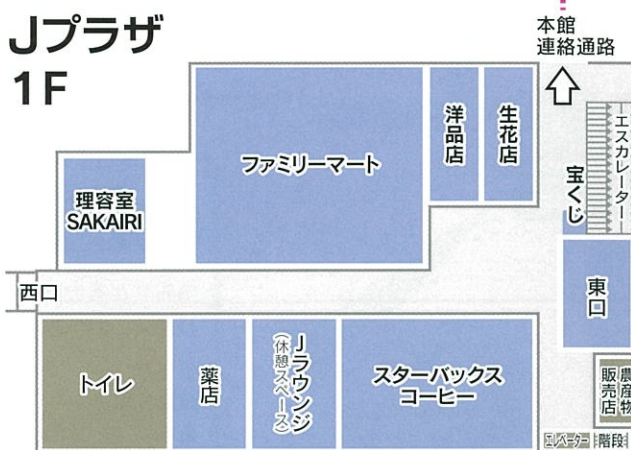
Jプラザ
1F

本館
連絡通路

洋品店

生花店

エスカレーター

宝くじ

ファミリーマート

理容室
SAKAIRI

西口

東口

トイレ

薬店

Jラウンジ
(休憩スペース)

スターバックス
コーヒー

農産物
販売店

エレベーター

階段